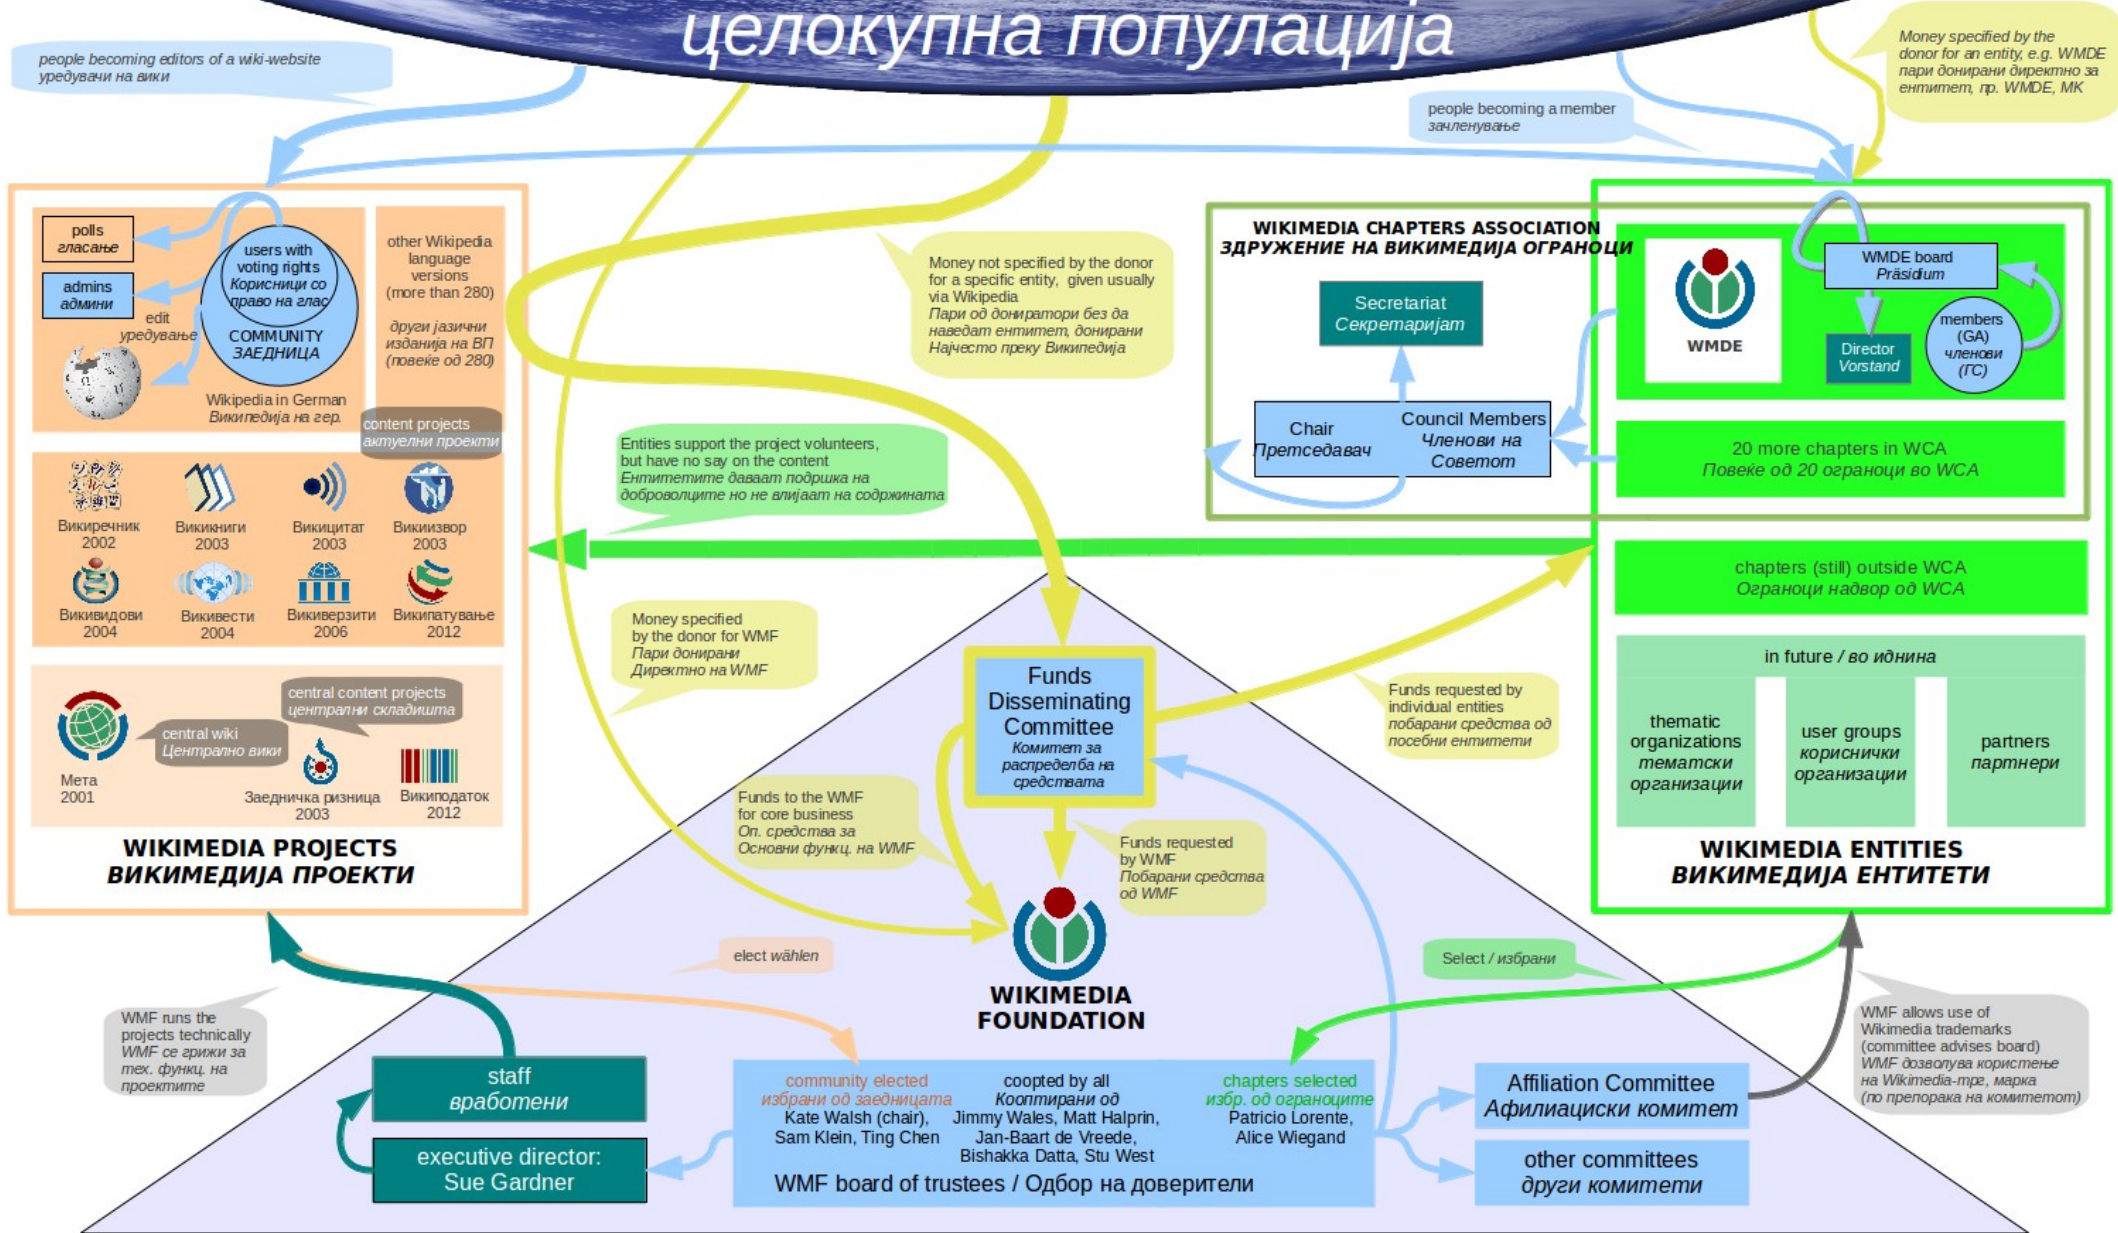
целокупна популација

people becoming editors of a wiki-website
уредувачи на вики

Money specified by the donor for an entity, e.g. WMDE
пари донирани директно за ентитет, пр. WMDE, MK

people becoming a member
зачленување

polls
гласање

admins
админи

edit
уредување

users with voting rights
Корисници со право на глас

COMMUNITY
ЗАЕДНИЦА

Wikipedia in German
Википедија на гер.

other Wikipedia language versions (more than 280)
други јазични изданија на ВП (повеќе од 280)

content projects
актуелни проекти

Money not specified by the donor for a specific entity, given usually via Wikipedia
Пари од донаратори без да наведат ентитет, донирани Најчесто преку Википедија

WIKIMEDIA CHAPTERS ASSOCIATION
ЗДРУЖЕНИЕ НА ВИКИМЕДИЈА ОГРАНОЦИ

Secretariat
Секретаријат

Chair
Претседавач

Council Members
Членови на Советот

WMDE

WMDE board
Präsidium

Director
Vorstand

members (GA)
членови (ГС)

20 more chapters in WCA
Повеќе од 20 ограноци во WCA

Entities support the project volunteers, but have no say on the content
Ентитетите даваат подршка на доброволците но не влијаат на содржината

Викиречник 2002
Викикниги 2003
Викицитат 2003
Викиизвор 2003
Викивидови 2004
Викивести 2004
Викиверзитети 2006
Википатување 2012

chapters (still) outside WCA
Ограноци надвор од WCA

Money specified by the donor for WMF
Пари донирани Директно на WMF

Funds Disseminating Committee
Комитет за распределба на средствата

Funds requested by individual entities
побарани средства од посебни ентитети

in future / во иднина

thematic organizations
тематски организации

user groups
кориснички организации

partners
партнери

central content projects
централни складишта

central wiki
Централно вики

Мета 2001

Заедничка ризница 2003

Википодаток 2012

Funds to the WMF for core business
Оп. средства за Основни функ. на WMF

Funds requested by WMF
Побарани средства од WMF

WIKIMEDIA PROJECTS
ВИКИМЕДИЈА ПРОЕКТИ

WIKIMEDIA ENTITIES
ВИКИМЕДИЈА ЕНТИТЕТИ

WIKIMEDIA FOUNDATION

elect wählen

Select / избрани

WMF runs the projects technically
WMF се грижи за тех. функц. на проектите

WMF allows use of Wikimedia trademarks (committee advises board)
WMF дозволува користење на Wikimedia-трг, марка (по препорака на комитетот)

staff
вработени

executive director:
Sue Gardner

community elected
избрани од заедницата
Kate Walsh (chair), Sam Klein, Ting Chen

coopted by all
Кооптирани од
Jimmy Wales, Matt Halprin, Jan-Baart de Vreede, Bishakka Datta, Stu West

chapters selected
избр. од ограноците
Patricio Lorente, Alice Wiegand

WMF board of trustees / Одбор на доверители

Affiliation Committee
Афилиациски комитет

other committees
други комитети